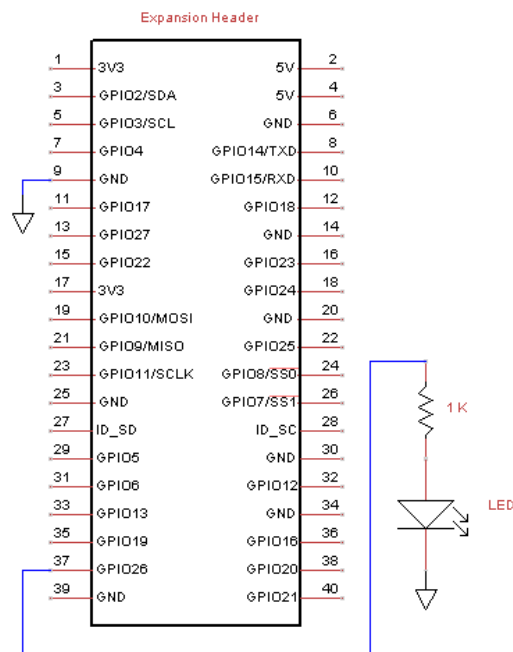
Expansion Header

| Pin | Left | Right | Pin |
|---|---|---|---|
| 1 | 3V3 | 5V | 2 |
| 3 | GPIO2/SDA | 5V | 4 |
| 5 | GPIO3/SCL | GND | 6 |
| 7 | GPIO4 | GPIO14/TXD | 8 |
| 9 | GND | GPIO15/RXD | 10 |
| 11 | GPIO17 | GPIO18 | 12 |
| 13 | GPIO27 | GND | 14 |
| 15 | GPIO22 | GPIO23 | 16 |
| 17 | 3V3 | GPIO24 | 18 |
| 19 | GPIO10/MOSI | GND | 20 |
| 21 | GPIO9/MISO | GPIO25 | 22 |
| 23 | GPIO11/SCLK | GPIO8/SS0 | 24 |
| 25 | GND | GPIO7/SS1 | 26 |
| 27 | ID_SD | ID_SC | 28 |
| 29 | GPIO5 | GND | 30 |
| 31 | GPIO6 | GPIO12 | 32 |
| 33 | GPIO13 | GND | 34 |
| 35 | GPIO19 | GPIO16 | 36 |
| 37 | GPIO26 | GPIO20 | 38 |
| 39 | GND | GPIO21 | 40 |

1K

LED